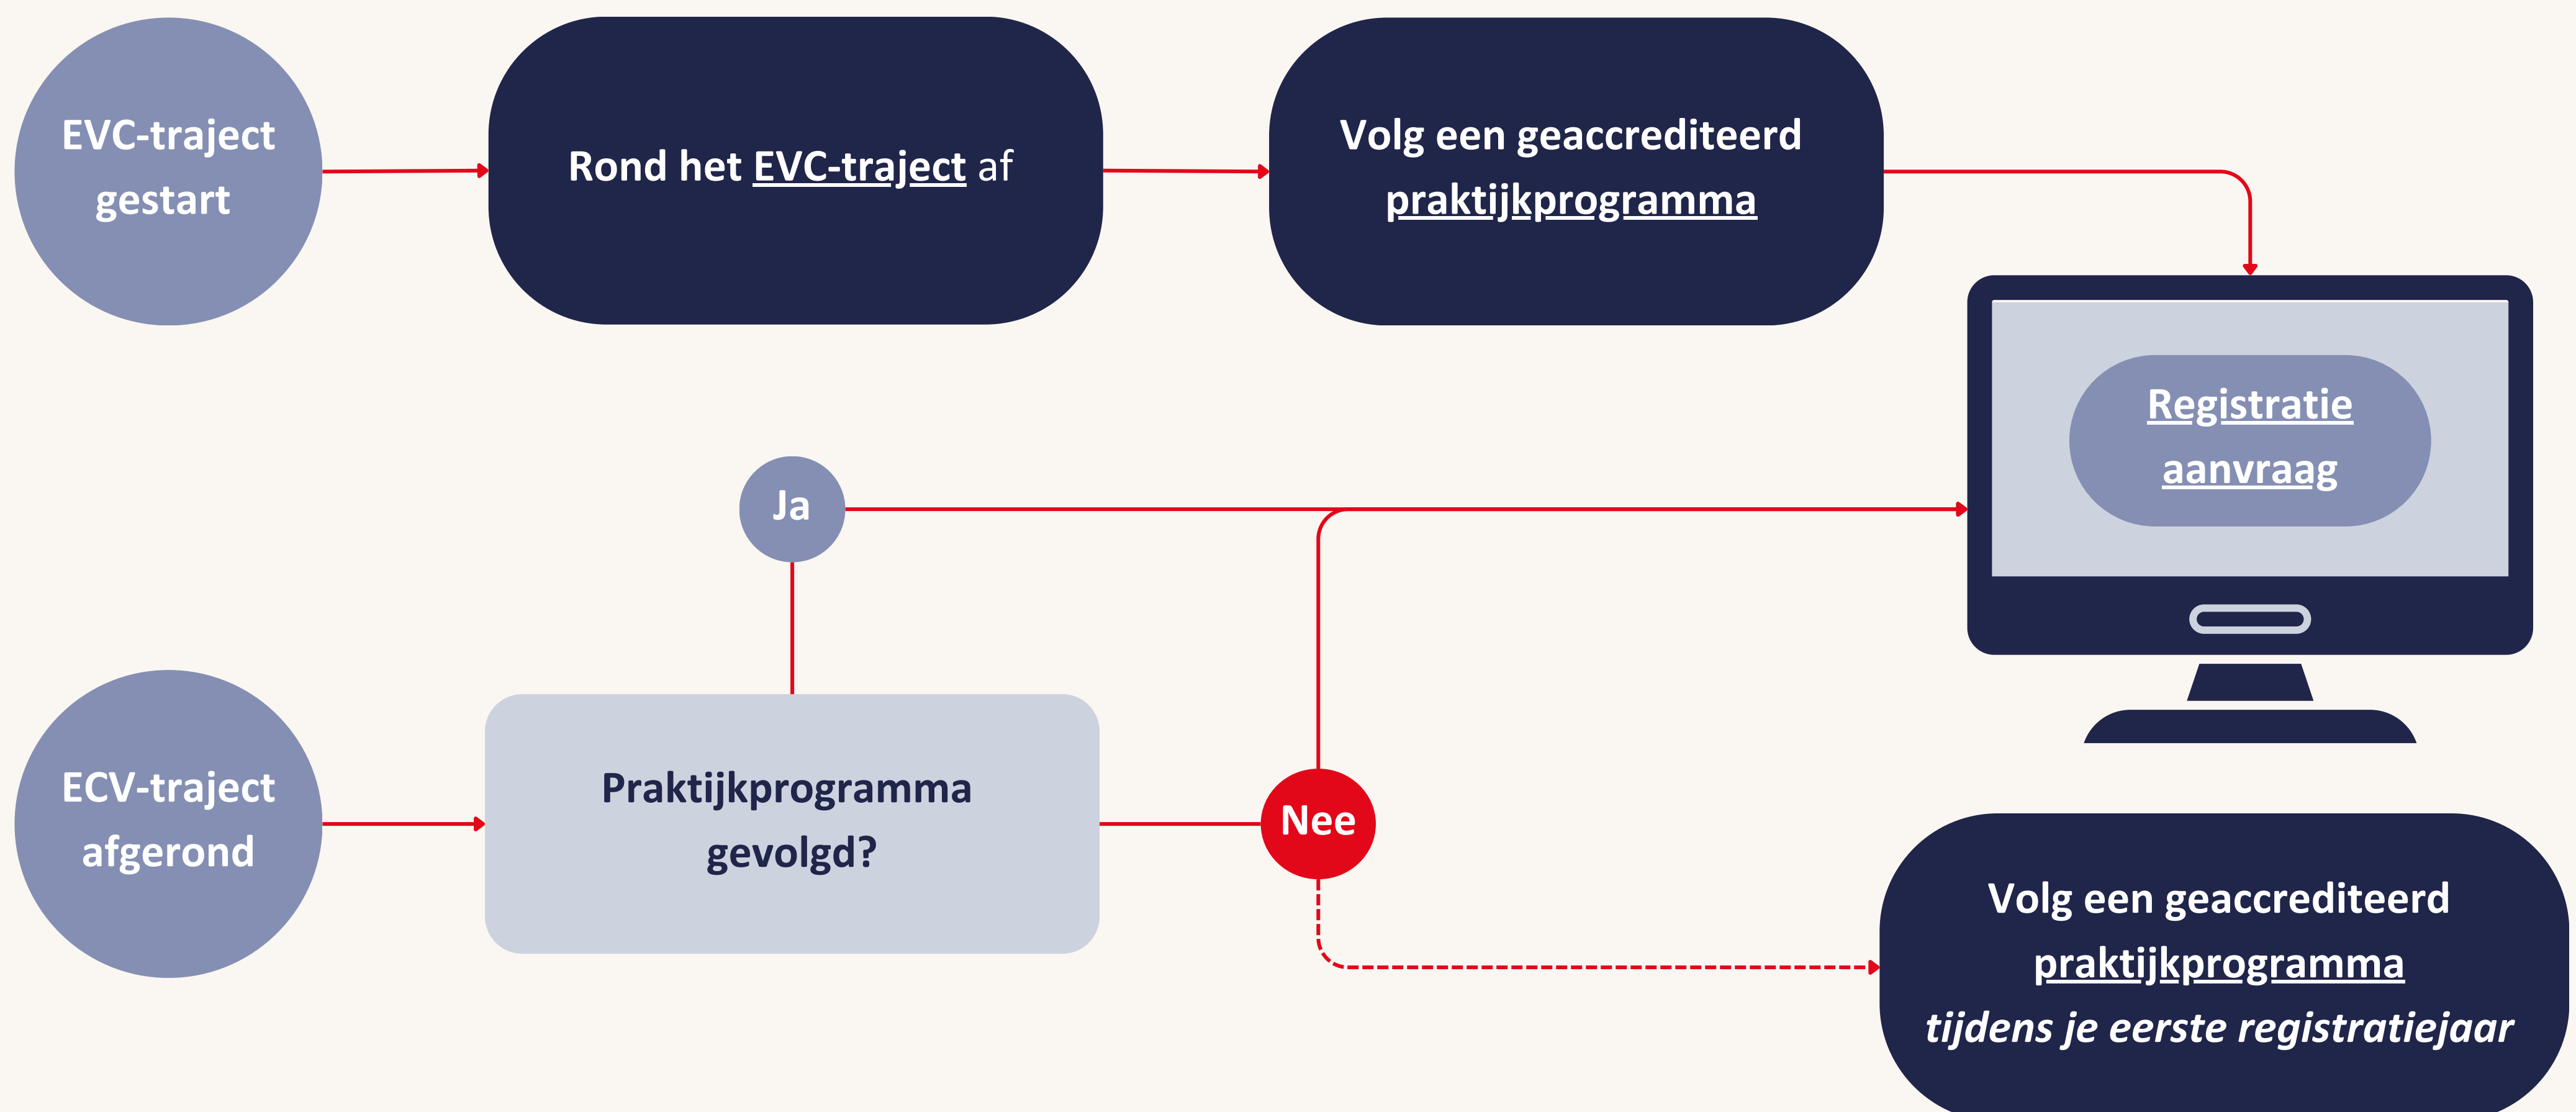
EVC-traject gestart

Rond het EVC-traject af

Volg een geaccrediteerd praktijkprogramma

Registratie aanvraag

Ja

ECV-traject afgerond

Praktijkprogramma gevolgd?

Nee

Volg een geaccrediteerd praktijkprogramma tijdens je eerste registratiejaar